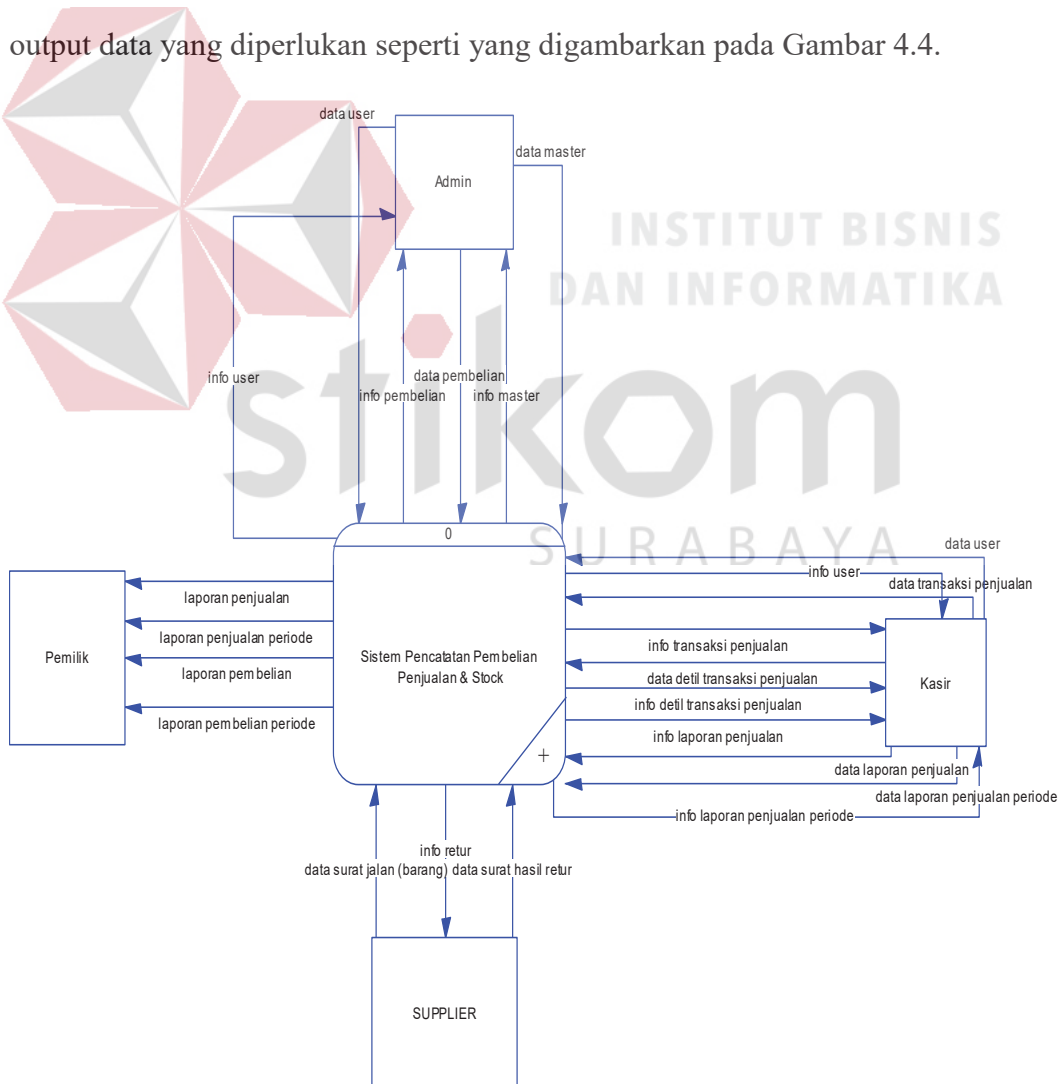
output data yang diperlukan seperti yang digambarkan pada Gambar 4.4.

INSTITUT BISNIS
DAN INFORMATIKA
stikom
SURABAYA

data user
Admin
data master
info user
data pembelian
info pembelian
info master
0
Sistem Pencatatan Pembelian Penjualan & Stock
+
Pemilik
laporan penjualan
laporan penjualan periode
laporan pembelian
laporan pembelian periode
data user
info user
data transaksi penjualan
info transaksi penjualan
data detil transaksi penjualan
info detil transaksi penjualan
info laporan penjualan
Kasir
data laporan penjualan
data laporan penjualan periode
info laporan penjualan periode
info retur
data surat jalan (barang)
data surat hasil retur
SUPPLIER